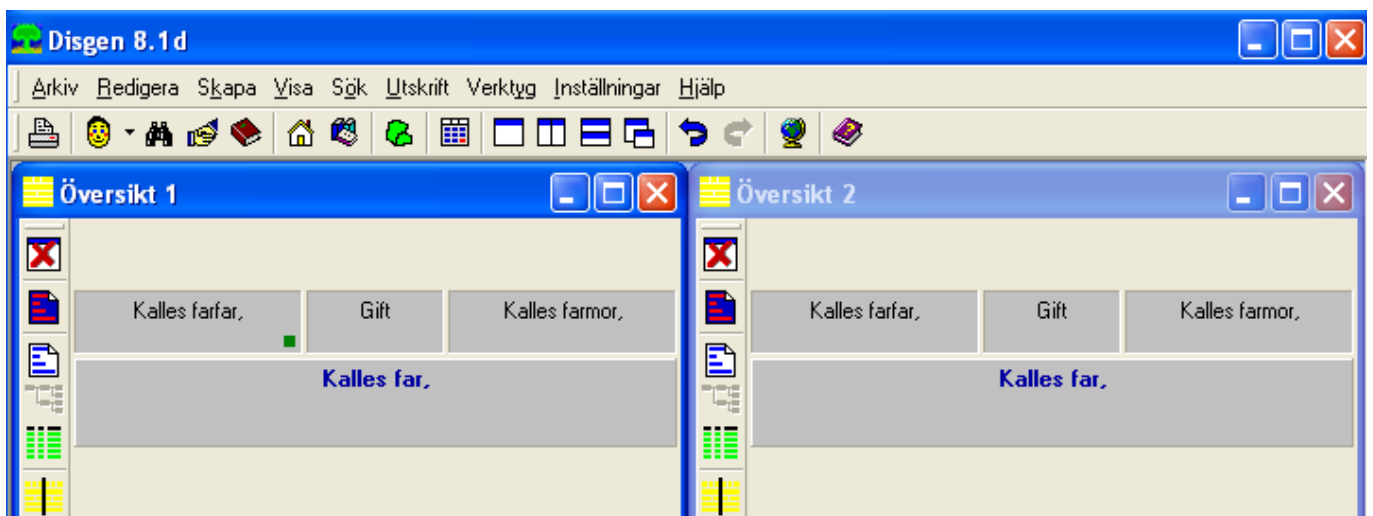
Disgen 8.1d

Arkiv Redigera Skapa Visa Sök Utskrift Verktyg Inställningar Hjälp

Översikt 1

| Kalles farfar, | Gift | Kalles farmor, |
|---|---|---|

Kalles far,

Översikt 2

| Kalles farfar, | Gift | Kalles farmor, |
|---|---|---|

Kalles far,